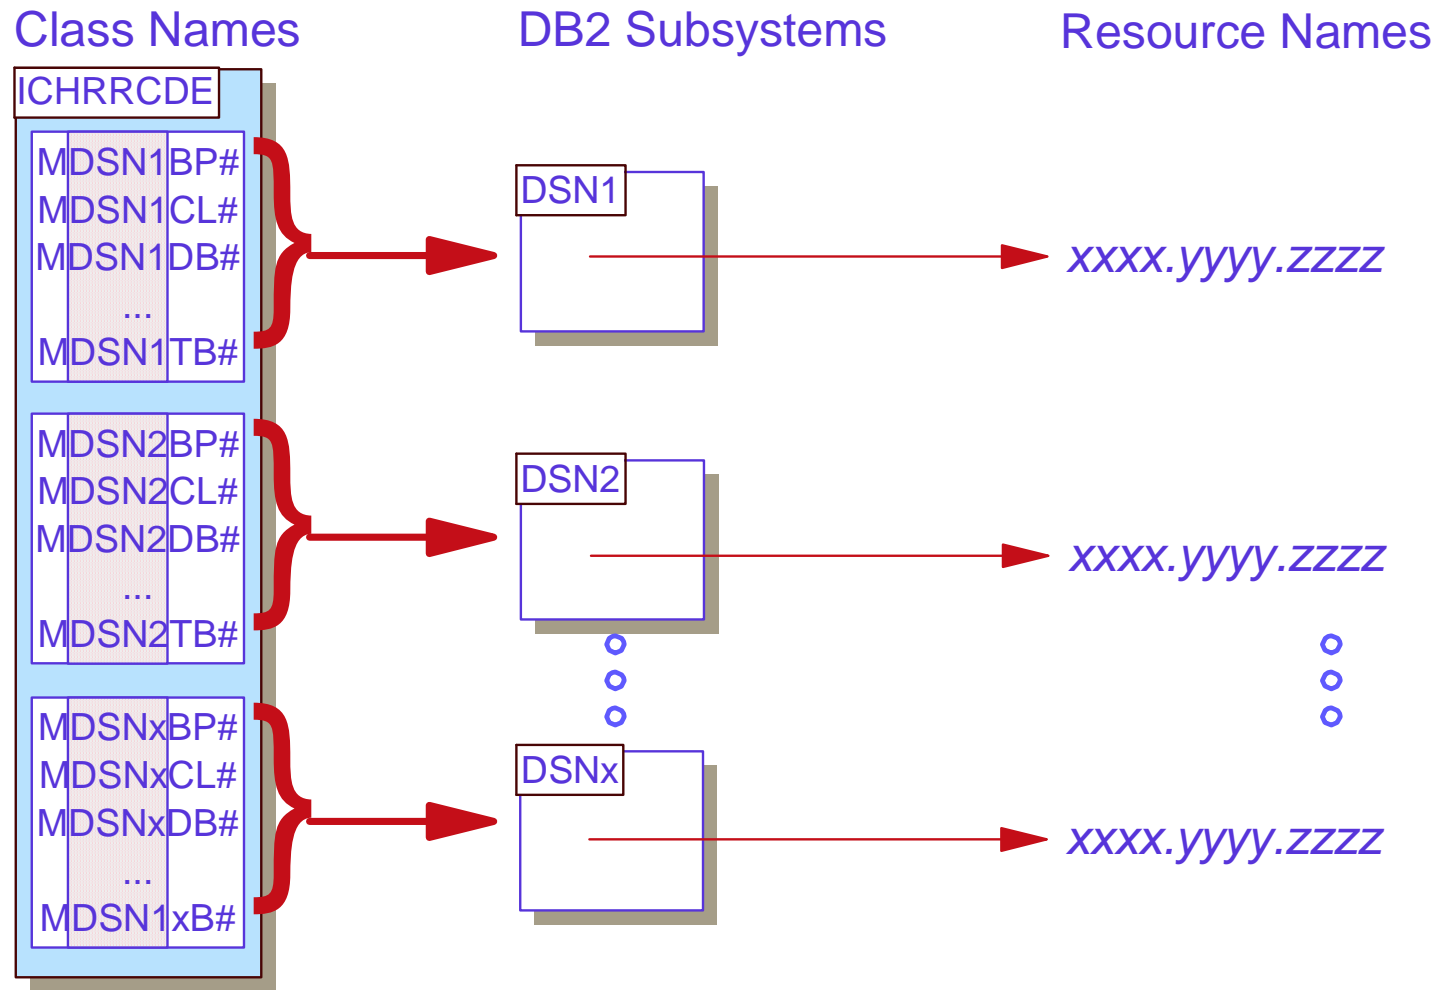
Class Names

DB2 Subsystems

Resource Names

ICHRRCDE

MDSN1BP#
MDSN1CL#
MDSN1DB#
...
MDSN1TB#

MDSN2BP#
MDSN2CL#
MDSN2DB#
...
MDSN2TB#

MDSNxBP#
MDSNxCL#
MDSNxDB#
...
MDSN1xB#

DSN1

DSN2

DSNx

xxxx.yyyy.zzzz

xxxx.yyyy.zzzz

xxxx.yyyy.zzzz